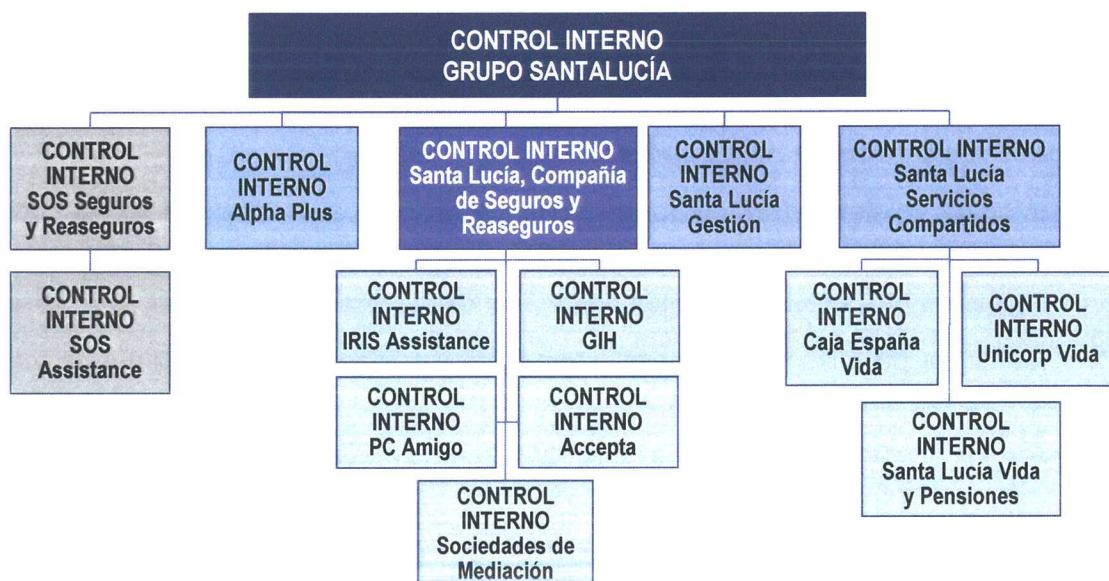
CONTROL INTERNO
GRUPO SANTALUCÍA

CONTROL INTERNO SOS Seguros y Reaseguros

CONTROL INTERNO Alpha Plus

CONTROL INTERNO Santa Lucía, Compañía de Seguros y Reaseguros

CONTROL INTERNO Santa Lucía Gestión

CONTROL INTERNO Santa Lucía Servicios Compartidos

CONTROL INTERNO SOS Assistance

CONTROL INTERNO IRIS Assistance

CONTROL INTERNO GIH

CONTROL INTERNO PC Amigo

CONTROL INTERNO Accepta

CONTROL INTERNO Sociedades de Mediación

CONTROL INTERNO Caja España Vida

CONTROL INTERNO Unicorp Vida

CONTROL INTERNO Santa Lucía Vida y Pensiones